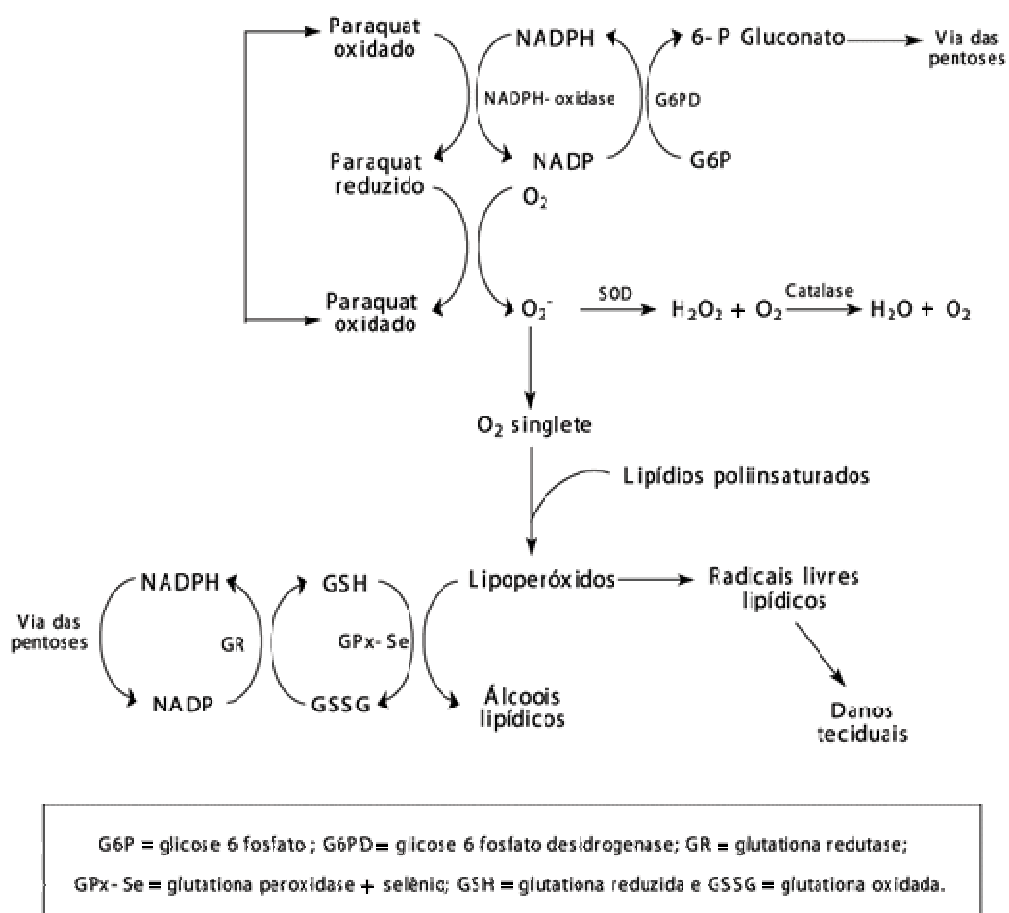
Paraquat oxidado

NADPH

6- P Gluconato

Via das pentoses

NADPH- oxidase

G6PD

Paraquat reduzido

NADP

G6P

$O_2$

Paraquat oxidado

$O_2^-$

SOD

$H_2O_2 + O_2$

Catalase

$H_2O + O_2$

$O_2$ singlete

Lipídios poliinsaturados

NADPH

GSH

Lipoperóxidos

Radicais livres lipídicos

Via das pentoses

GR

GPx- Se

NADP

GSSG

Álcoois lipídicos

Danos teciduais

G6P = glicose 6 fosfato ; G6PD = glicose 6 fosfato desidrogenase; GR = glutationa redutase;

GPx- Se = glutationa peroxidase + selênio; GSH = glutationa reduzida e GSSG = glutationa oxidada.